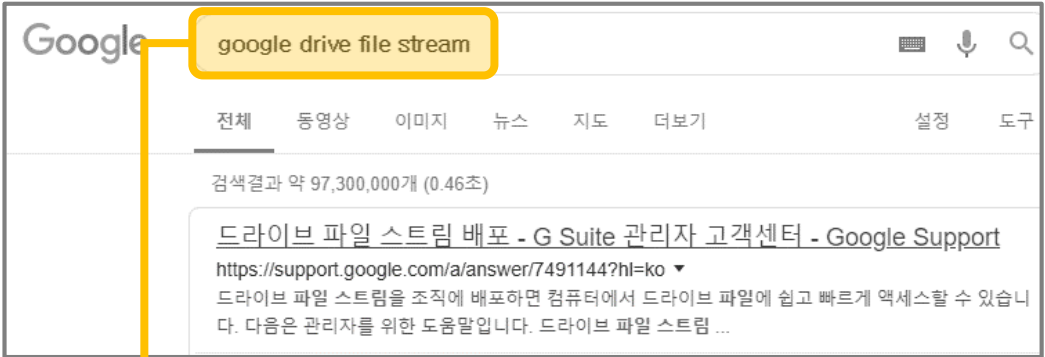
Google

google drive file stream

전체 동영상 이미지 뉴스 지도 더보기 설정 도구

검색결과 약 97,300,000개 (0.46초)

드라이브 파일 스트림 배포 - G Suite 관리자 고객센터 - Google Support

https://support.google.com/a/answer/7491144?hl=ko ▾

드라이브 파일 스트림을 조직에 배포하면 컴퓨터에서 드라이브 파일에 쉽고 빠르게 액세스할 수 있습니다. 다음은 관리자를 위한 도움말입니다. 드라이브 파일 스트림 ...